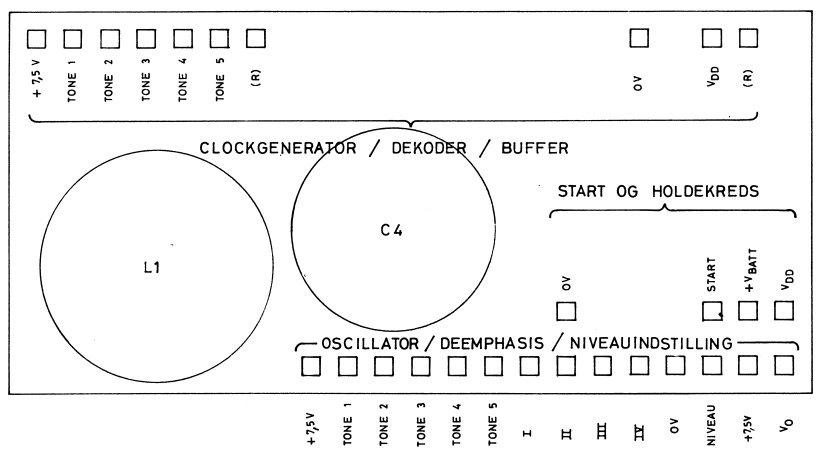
+ 7,5 V
TONE 1
TONE 2
TONE 3
TONE 4
TONE 5
(R)
0V
$V_{DD}$
(R)

CLOCKGENERATOR / DEKODER / BUFFER

START OG HOLDEKREDS

L1

C4

0V
START
$+V_{BATT}$
$V_{DD}$

OSCILLATOR / DEEMPHASIS / NIVEAUINDSTILLING

+7,5V
TONE 1
TONE 2
TONE 3
TONE 4
TONE 5
I
II
III
IV
0V
NIVEAU
+7,5V
$V_0$